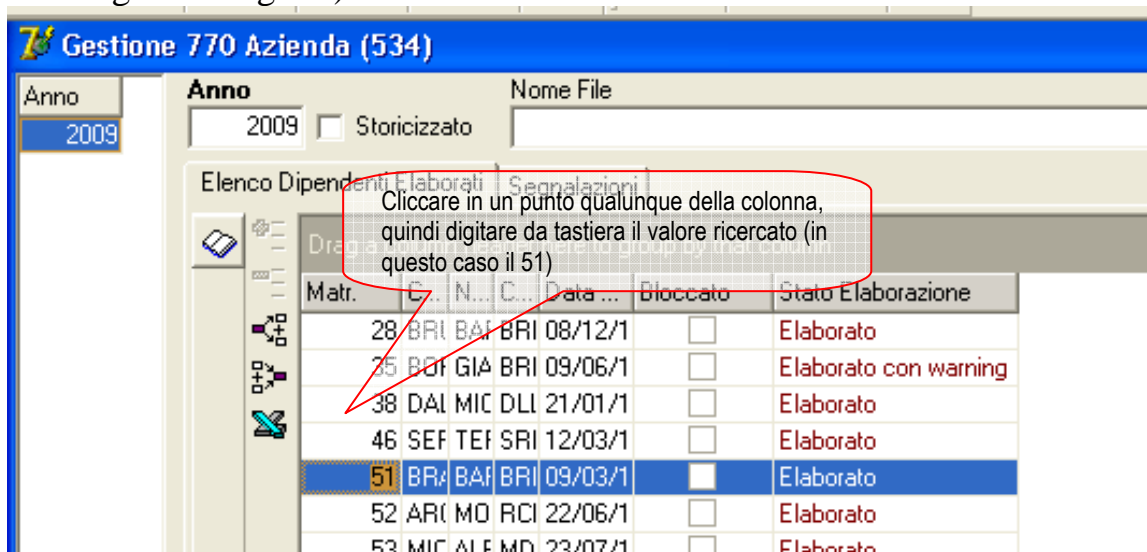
Gestione 770 Azienda (534)

Anno
2009

Anno
2009 Storicizzato

Nome File

Elenco Dipendenti Elaborati | Segnalazioni

Cliccare in un punto qualunque della colonna, quindi digitare da tastiera il valore ricercato (in questo caso il 51)

| Matr. | C... | N... | C... | Data ... | Bloccato | Stato Elaborazione |
|---|---|---|---|---|---|---|
| 28 | BRI | BAI | BRI | 08/12/1 | | Elaborato |
| 35 | BOI | GIA | BRI | 09/06/1 | | Elaborato con warning |
| 38 | DAI | MIC | DLI | 21/01/1 | | Elaborato |
| 46 | SEF | TEF | SRI | 12/03/1 | | Elaborato |
| 51 | BR/ | BAI | BRI | 09/03/1 | | Elaborato |
| 52 | ARI | MO | RCI | 22/06/1 | | Elaborato |
| 53 | MIC | ALE | MD | 23/07/1 | | Elaborato |